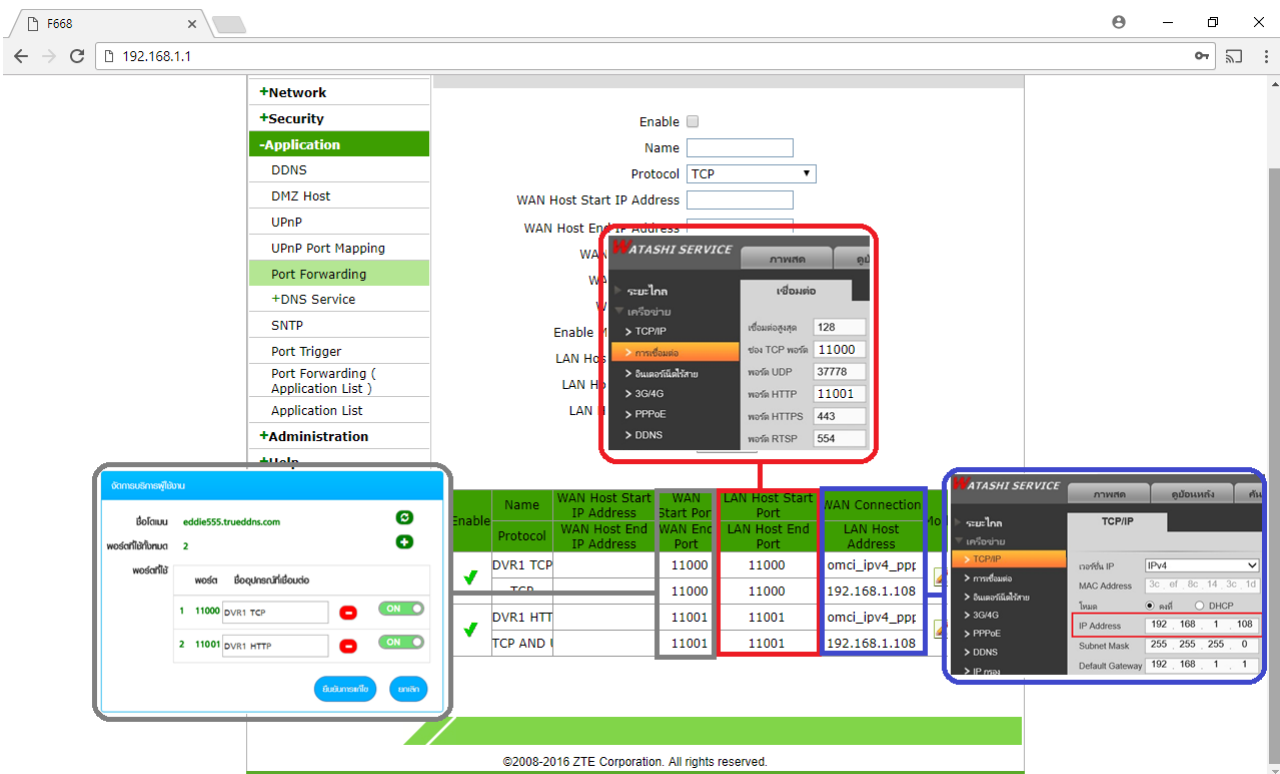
F668

192.168.1.1

+Network
+Security
-Application
DDNS
DMZ Host
UPnP
UPnP Port Mapping
Port Forwarding
+DNS Service
SNTP
Port Trigger
Port Forwarding ( Application List )
Application List
+Administration
+Help

Enable
Name
Protocol TCP
WAN Host Start IP Address
WAN Host End IP Address
WAN
WA
W
Enable M
LAN Hos
LAN Ho
LAN I

WATASHI SERVICE
ภาพสด
ดู
ระยะไกล
เครือข่าย
> TCP/IP
> การเชื่อมต่อ
> อินเตอร์เน็ตไร้สาย
> 3G/4G
> PPPoE
> DDNS
เชื่อมต่อ
เชื่อมต่อสูงสุด 128
ช่อง TCP พอร์ต 11000
พอร์ต UDP 37778
พอร์ต HTTP 11001
พอร์ต HTTPS 443
พอร์ต RTSP 554

จัดการบริการผู้ใช้งาน
ชื่อโดเมน eddie555.trueddns.com
พอร์ตที่ใช้ทั้งหมด 2
พอร์ตที่ใช้
พอร์ต ชื่ออุปกรณ์ที่เชื่อมต่อ
1 11000 DVR1 TCP ON
2 11001 DVR1 HTTP ON
ยืนยันการแก้ไข ยกเลิก

| Enable | Name | WAN Host Start IP Address | WAN Start Port | LAN Host Start Port | WAN Connection | Mo |
|---|---|---|---|---|---|---|
| | Protocol | WAN Host End IP Address | WAN End Port | LAN Host End Port | LAN Host Address | |
| ✔ | DVR1 TCP | | 11000 | 11000 | omci_ipv4_ppp | |
| | TCP | | 11000 | 11000 | 192.168.1.108 | |
| ✔ | DVR1 HTT | | 11001 | 11001 | omci_ipv4_ppp | |
| | TCP AND U | | 11001 | 11001 | 192.168.1.108 | |

WATASHI SERVICE
ภาพสด
คู่มือแนะนำ
คัน
ระยะไกล
เครือข่าย
> TCP/IP
> การเชื่อมต่อ
> อินเตอร์เน็ตไร้สาย
> 3G/4G
> PPPoE
> DDNS
> IP กรอง
TCP/IP
เวอร์ชั่น IP IPv4
MAC Address 3c . ef . 8c . 14 . 3c . 1d
โหมด คงที่ DHCP
IP Address 192 . 168 . 1 . 108
Subnet Mask 255 . 255 . 255 . 0
Default Gateway 192 . 168 . 1 . 1

©2008-2016 ZTE Corporation. All rights reserved.